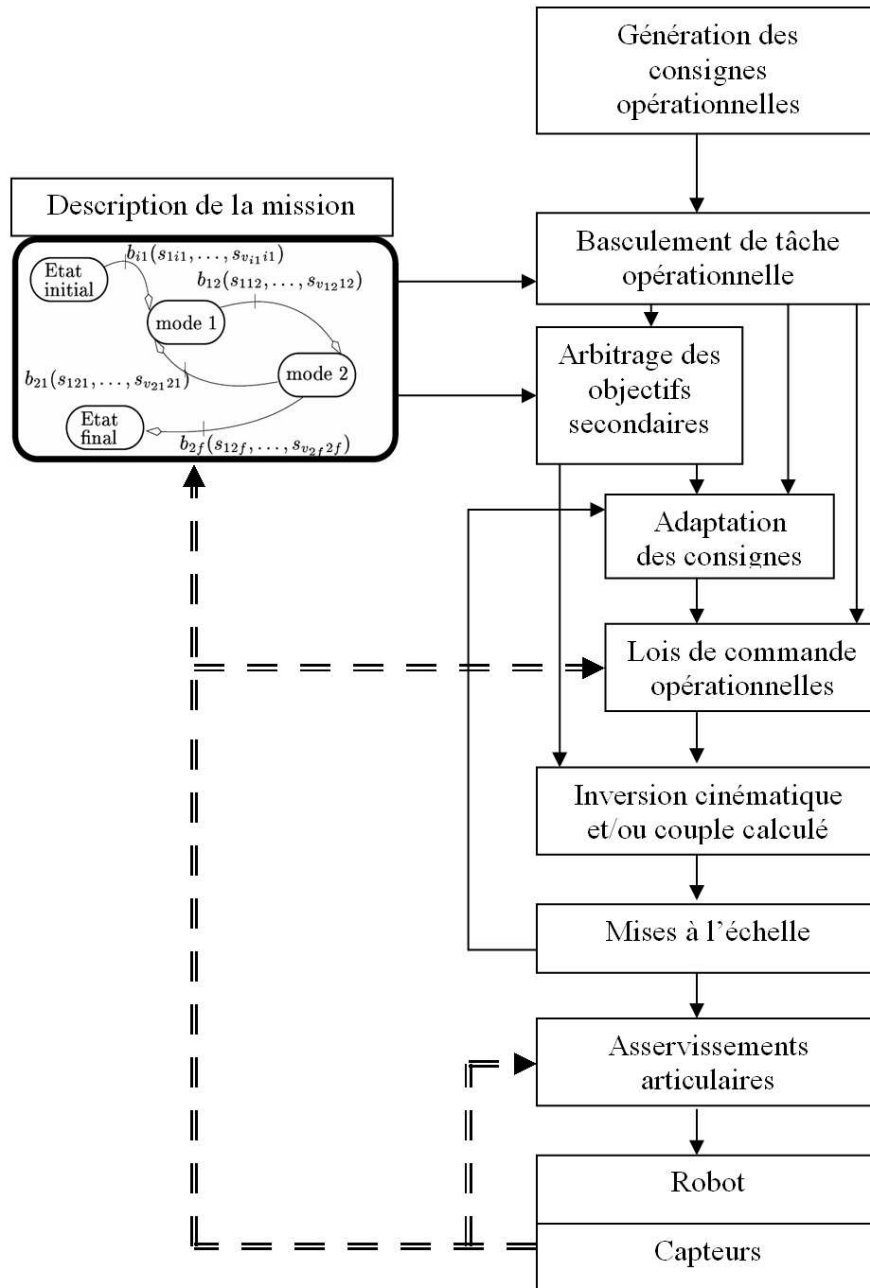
Génération des consignes opérationnelles

Description de la mission

Etat initial

$b_{i1}(s_{1i1},\ldots,s_{v_{i1}i1})$

$b_{12}(s_{112},\ldots,s_{v_{12}12})$

mode 1

mode 2

$b_{21}(s_{121},\ldots,s_{v_{21}21})$

Etat final

$b_{2f}(s_{12f},\ldots,s_{v_{2f}2f})$

Basculement de tâche opérationnelle

Arbitrage des objectifs secondaires

Adaptation des consignes

Lois de commande opérationnelles

Inversion cinématique et/ou couple calculé

Mises à l'échelle

Asservissements articulaires

Robot

Capteurs